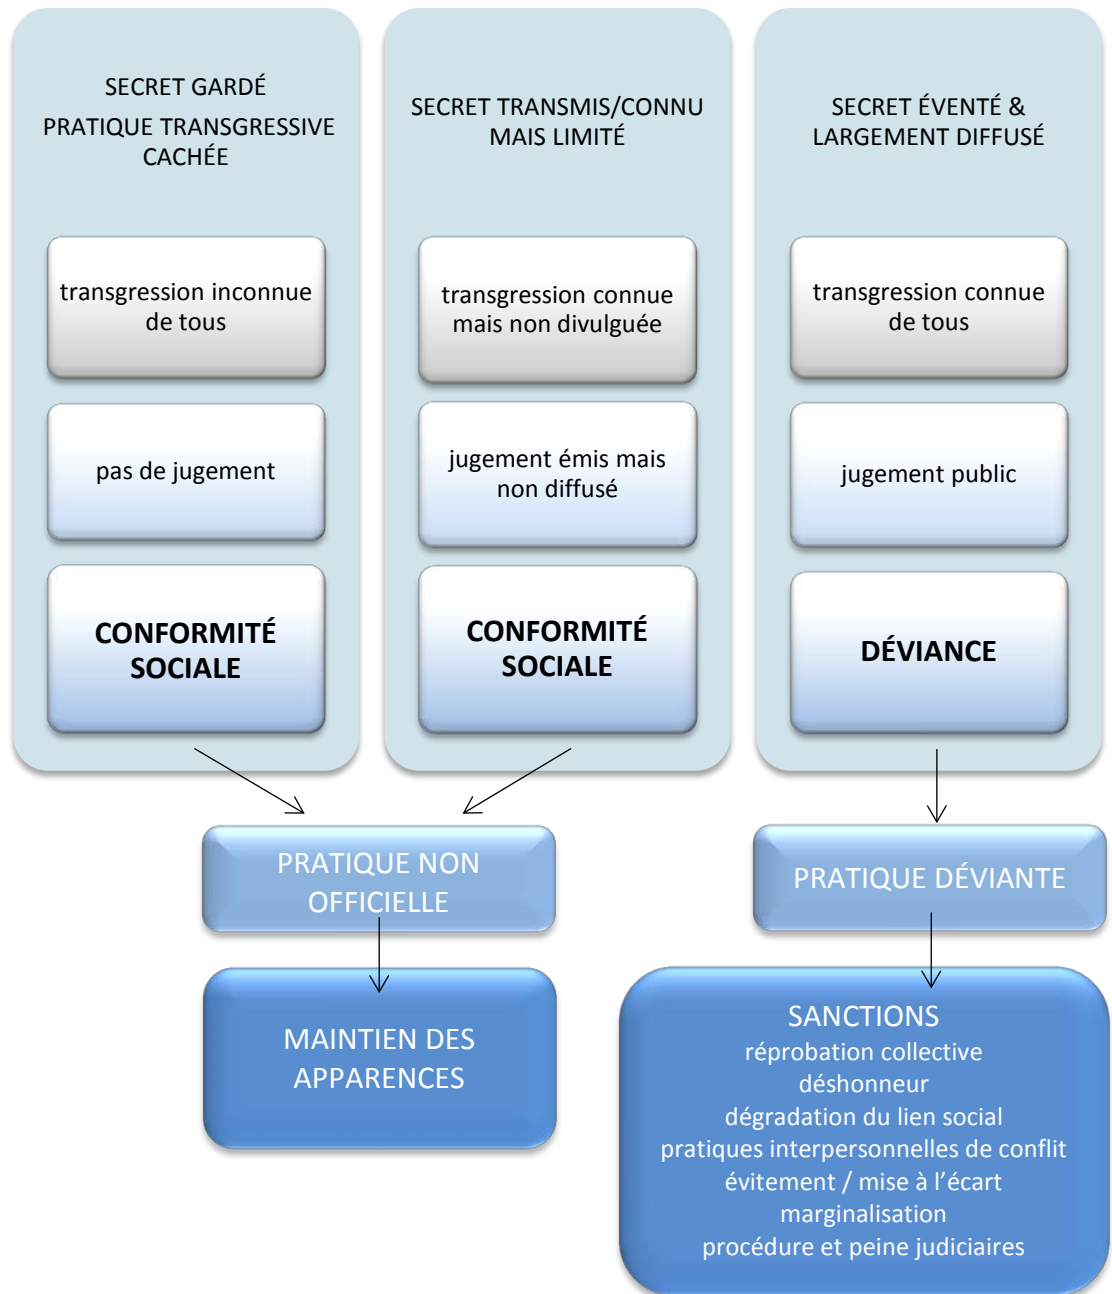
SECRET GARDÉ
PRATIQUE TRANSGRESSIVE CACHÉE

transgression inconnue de tous

pas de jugement

CONFORMITÉ SOCIALE

SECRET TRANSMIS/CONNU MAIS LIMITÉ

transgression connue mais non divulguée

jugement émis mais non diffusé

CONFORMITÉ SOCIALE

SECRET ÉVENTÉ & LARGEMENT DIFFUSÉ

transgression connue de tous

jugement public

DÉVIANCE

PRATIQUE NON OFFICIELLE

MAINTIEN DES APPARENCES

PRATIQUE DÉVIANTE

SANCTIONS
réprobation collective
déshonneur
dégradation du lien social
pratiques interpersonnelles de conflit
évitement / mise à l'écart
marginalisation
procédure et peine judiciaires